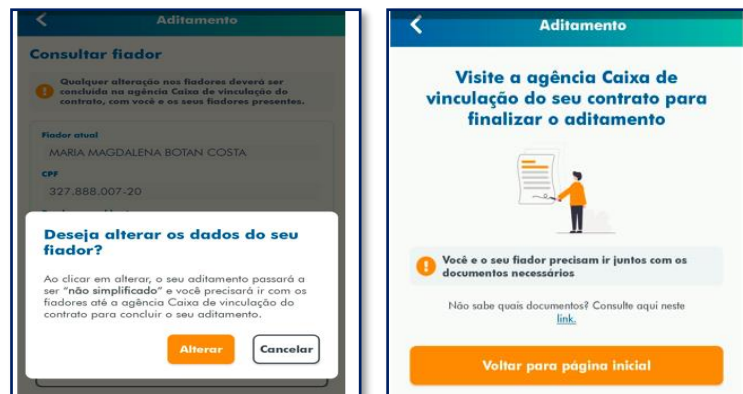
Aditamento

Consultar fiador

Qualquer alteração nos fiadores deverá ser concluída na agência Caixa de vinculação do contrato, com você e os seus fiadores presentes.

Fiador atual
MARIA MAGDALENA BOTAN COSTA

CPF
327.888.007-20

Deseja alterar os dados do seu fiador?

Ao clicar em alterar, o seu aditamento passará a ser "não simplificado" e você precisará ir com os fiadores até a agência Caixa de vinculação do contrato para concluir o seu aditamento.

Alterar

Cancelar

Aditamento

Visite a agência Caixa de vinculação do seu contrato para finalizar o aditamento

Você e o seu fiador precisam ir juntos com os documentos necessários

Não sabe quais documentos? Consulte aqui neste link.

Voltar para página inicial